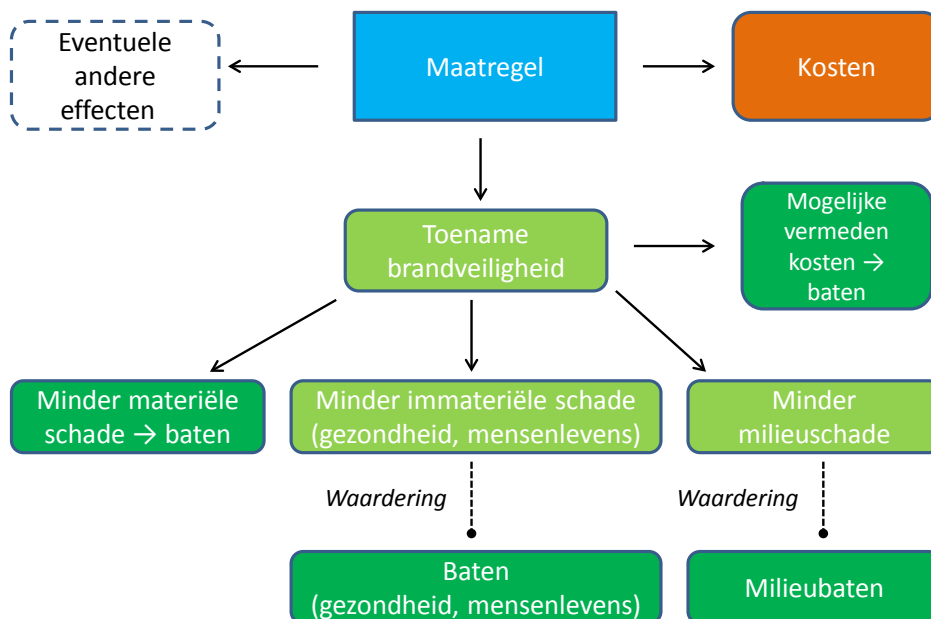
Eventuele andere effecten

Maatregel

Kosten

Toename brandveiligheid

Mogelijke vermeden kosten → baten

Minder materiële schade → baten

Minder immateriële schade (gezondheid, mensenlevens)

Minder milieuschade

Waardering

Waardering

Baten (gezondheid, mensenlevens)

Milieubaten